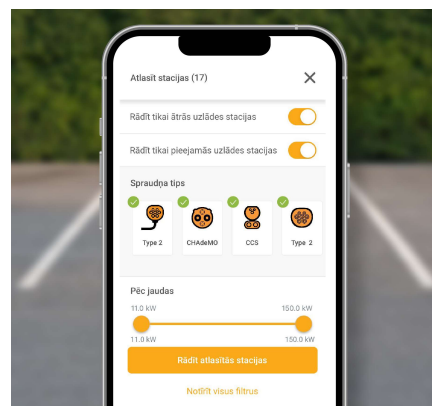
Atlasīt stacijas (17)

Rādīt tikai ātrās uzlādes stacijas

Rādīt tikai pieejamās uzlādes stacijas

Spraudņa tips

Type 2

CHAdeMO

CCS

Type 2

Pēc jaudas

11.0 kW

150.0 kW

11.0 kW

150.0 kW

Rādīt atlasītās stacijas

Notīrīt visus filtrus